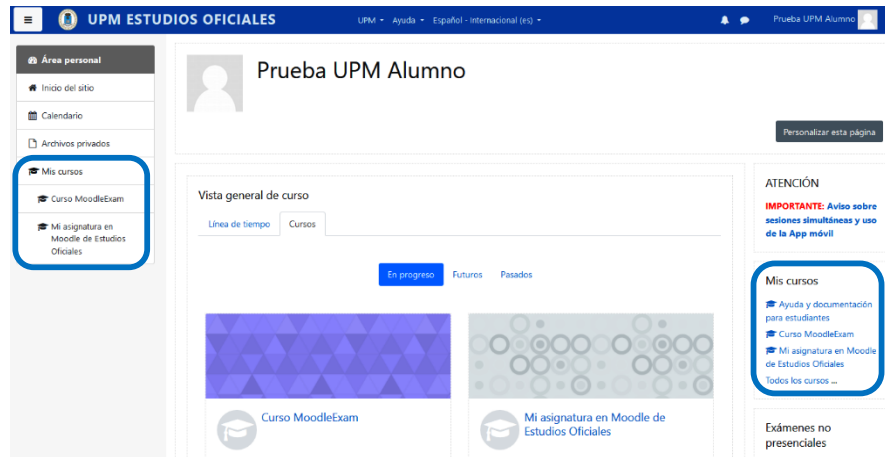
UPM ESTUDIOS OFICIALES

UPM Ayuda Español - Internacional (es)

Prueba UPM Alumno

Área personal
Inicio del sitio
Calendario
Archivos privados
Mis cursos
Curso MoodleExam
Mi asignatura en Moodle de Estudios Oficiales

Prueba UPM Alumno

Personalizar esta página

Vista general de curso

Línea de tiempo | Cursos

En progreso | Futuros | Pasados

Curso MoodleExam

Mi asignatura en Moodle de Estudios Oficiales

ATENCIÓN

IMPORTANTE: Aviso sobre sesiones simultáneas y uso de la App móvil

Mis cursos

Ayuda y documentación para estudiantes
Curso MoodleExam
Mi asignatura en Moodle de Estudios Oficiales
Todos los cursos ...

Exámenes no presenciales